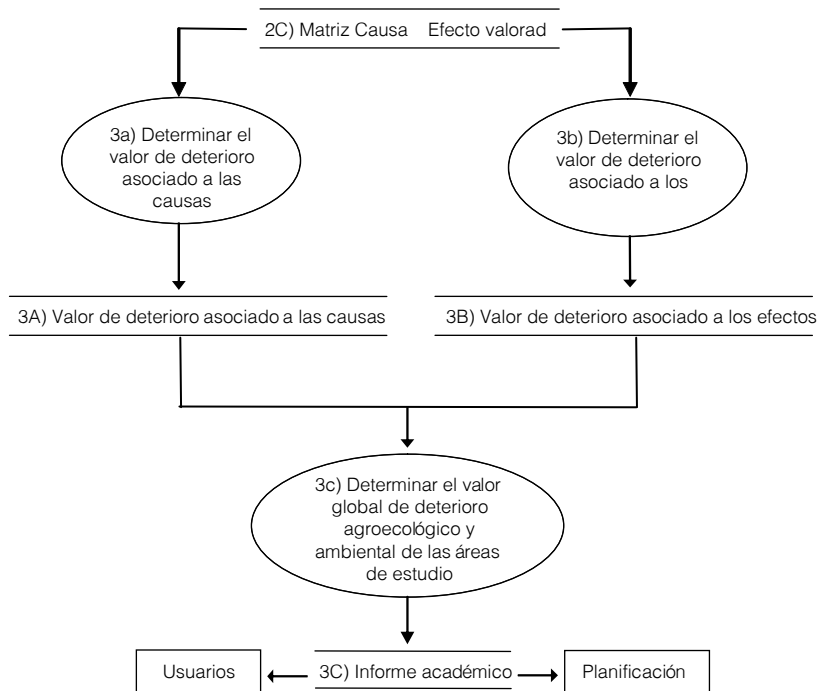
2C) Matriz Causa Efecto valorad

3a) Determinar el valor de deterioro asociado a las causas

3b) Determinar el valor de deterioro asociado a los

3A) Valor de deterioro asociado a las causas

3B) Valor de deterioro asociado a los efectos

3c) Determinar el valor global de deterioro agroecológico y ambiental de las áreas de estudio

Usuarios

3C) Informe académico

Planificación